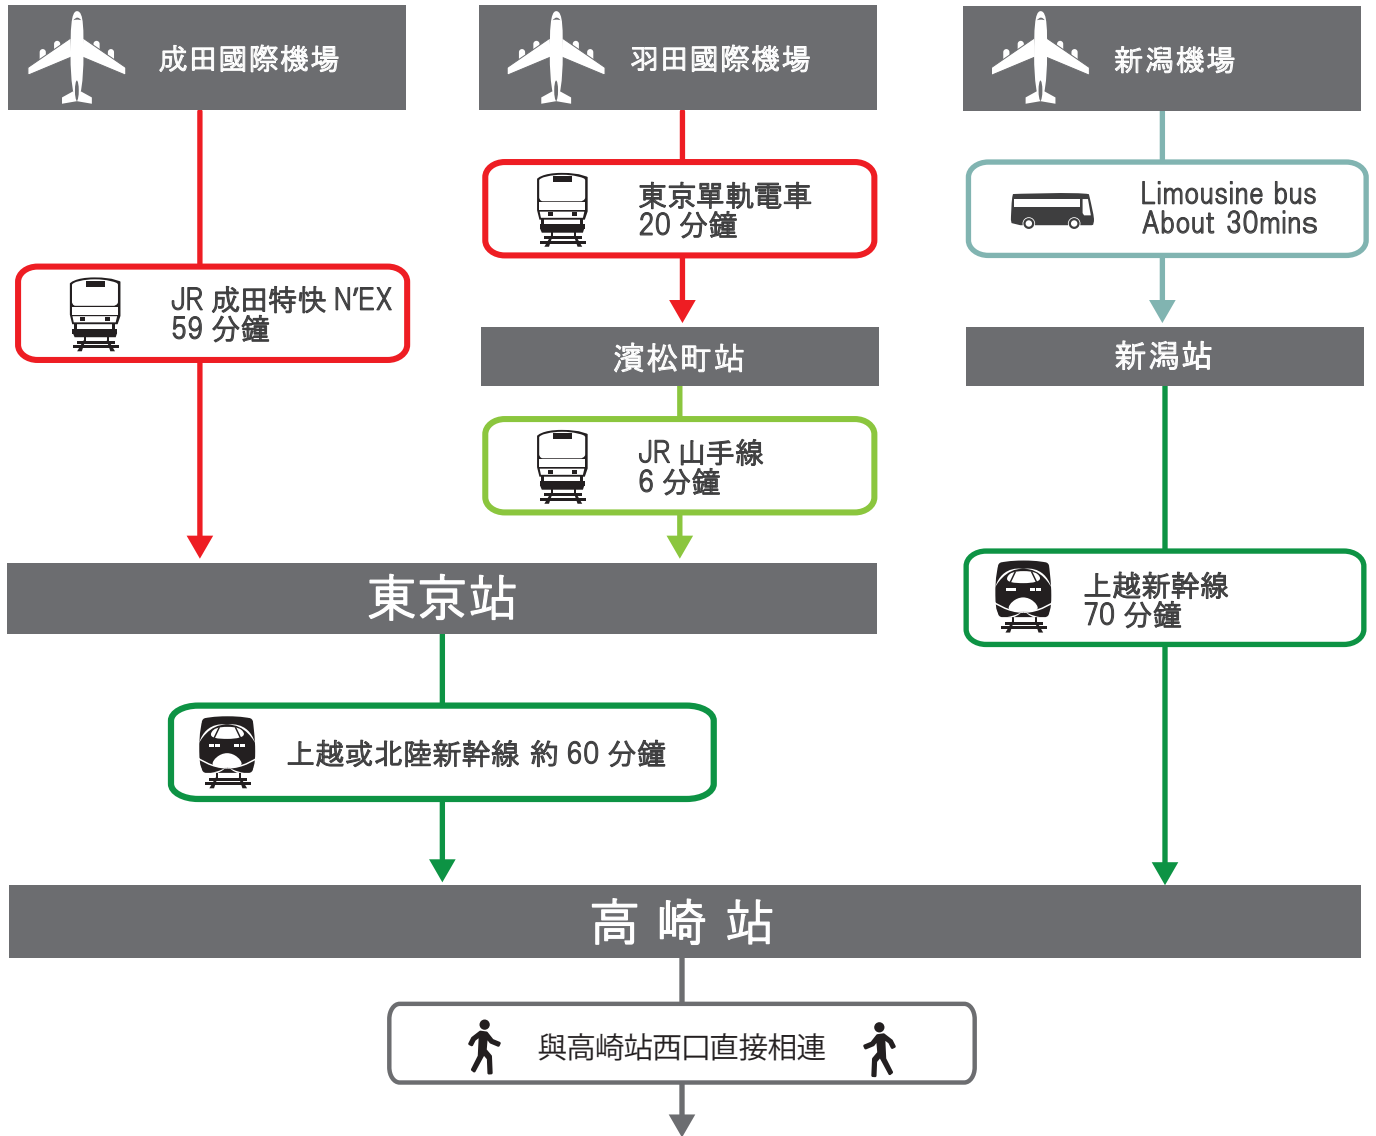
成田國際機場

羽田國際機場

新潟機場

東京單軌電車
20 分鐘

Limousine bus
About 30mins

JR 成田特快 N'EX
59 分鐘

濱松町站

新潟站

JR 山手線
6 分鐘

東京站

上越新幹線
70 分鐘

上越或北陸新幹線 約 60 分鐘

高 崎 站

與高崎站西口直接相連